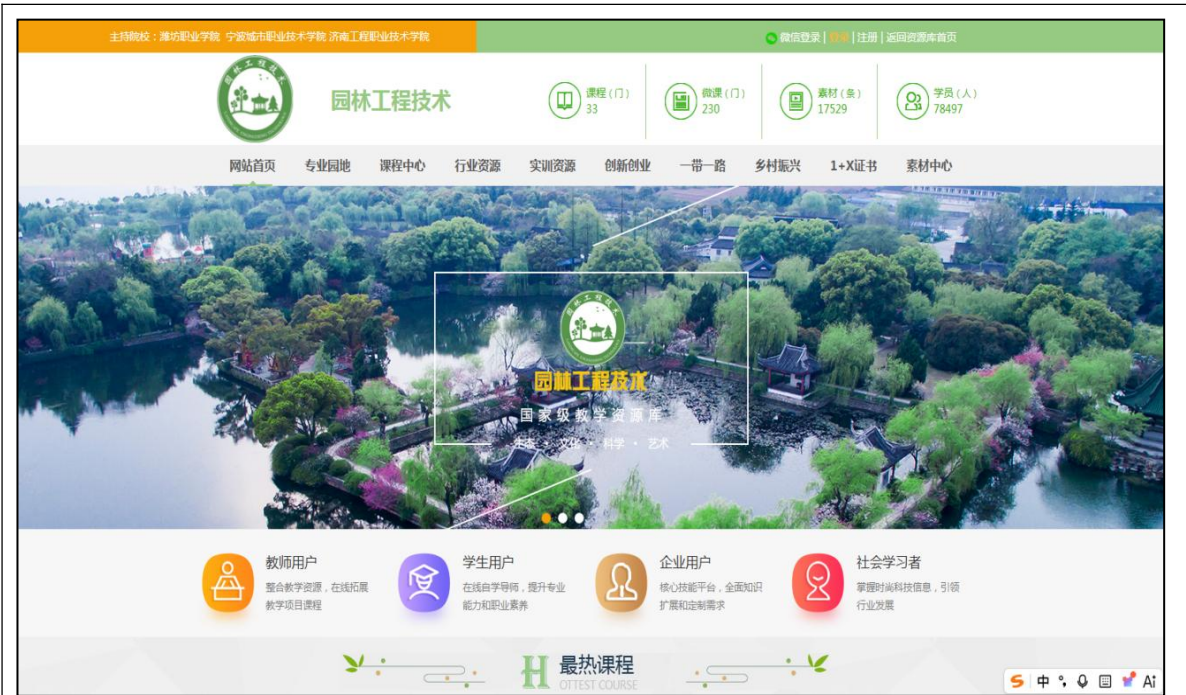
主持院校：潍坊职业学院 宁波城市职业技术学院 济南工程职业技术学院

微信登录 | 登录 | 注册 | 返回资源库首页

园林工程技术

课程（门）
33

微课（门）
230

素材（条）
17529

学员（人）
78497

网站首页 专业园地 课程中心 行业资源 实训资源 创新创业 一带一路 乡村振兴 1+X证书 素材中心

园林工程技术

国家级教学资源库

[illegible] · 文化 · 科学 · 艺术

教师用户
整合教学资源，在线拓展教学项目课程

学生用户
在线自学导师，提升专业能力和职业素养

企业用户
核心技能平台，全面知识扩展和定制需求

社会学习者
掌握时尚科技信息，引领行业发展

最热课程
HOTTEST COURSE

S 中 Ai